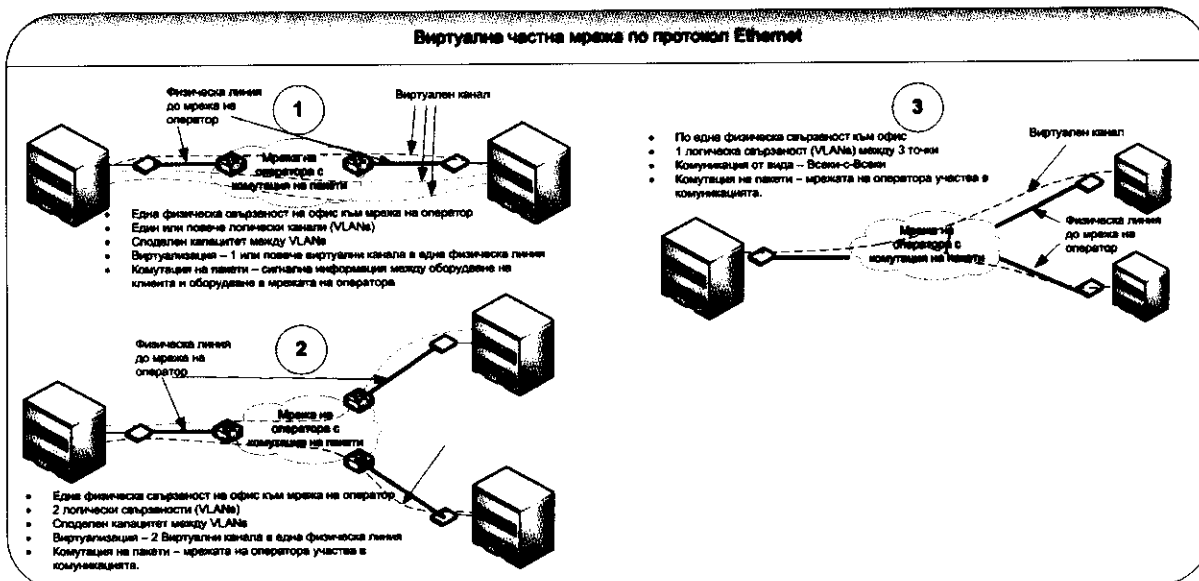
Виртуална частна мрежа по протокол Ethernet

1

Физическа линия до мрежа на оператор

Виртуален канал

Мрежа на оператора с комутация на пакети

• Една физическа свързаност на офис към мрежа на оператор
• Един или повече логически канали (VLANs)
• Споделен капацитет между VLANs
• Виртуализация – 1 или повече виртуални канала в една физическа линия
• Комутация на пакети – сигнална информация между оборудване на клиента и оборудване в мрежата на оператора

2

Физическа линия до мрежа на оператор

Мрежа на оператора с комутация на пакети

• Една физическа свързаност на офис към мрежа на оператор
• 2 логически свързаности (VLANs)
• Споделен капацитет между VLANs
• Виртуализация – 2 Виртуални канала в една физическа линия
• Комутация на пакети – мрежата на оператора участва в комуникацията.

3

• По една физическа свързаност към офис
• 1 логическа свързаност (VLANs) между 3 точки
• Комуникация от вида – Всеки-с-Всеки
• Комутация на пакети – мрежата на оператора участва в комуникацията.

Виртуален канал

Физическа линия до мрежа на оператор

Мрежа на оператора с комутация на пакети